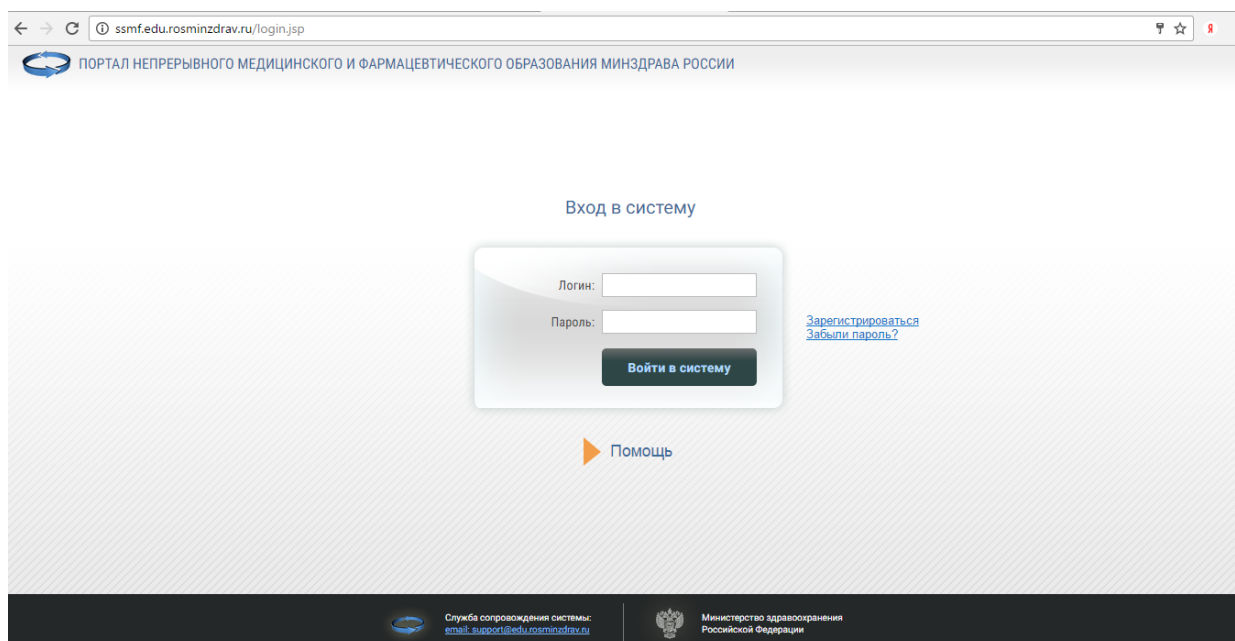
ssmf.edu.rosminzdrav.ru/login.jsp

ПОРТАЛ НЕПРЕРЫВНОГО МЕДИЦИНСКОГО И ФАРМАЦЕВТИЧЕСКОГО ОБРАЗОВАНИЯ МИНЗДРАВА РОССИИ

Вход в систему

Логин:

Пароль:

Войти в систему

Зарегистрироваться
Забыли пароль?

Помощь

Служба сопровождения системы:
email: support@edu.rosminzdrav.ru

Министерство здравоохранения
Российской Федерации